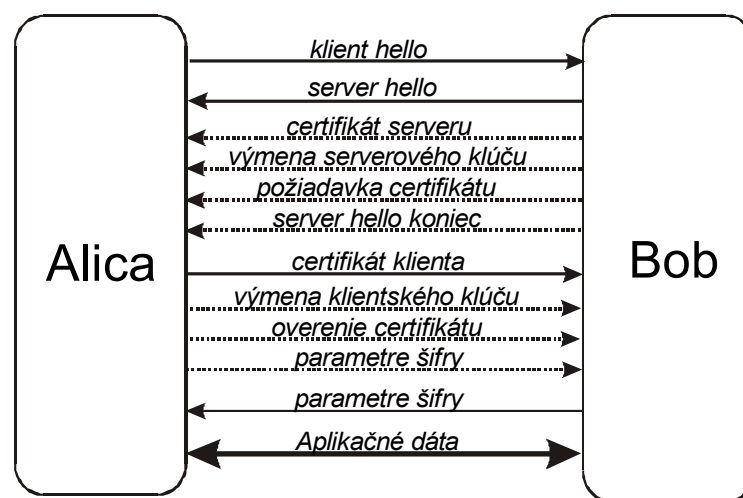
Alica

klient hello
server hello
certifikát serveru
výmena serverového kľúču
požiadavka certifikátu
server hello koniec
certifikát klienta
výmena klientského kľúču
overenie certifikátu
parametre šifry
parametre šifry
Aplikačné dáta

Bob